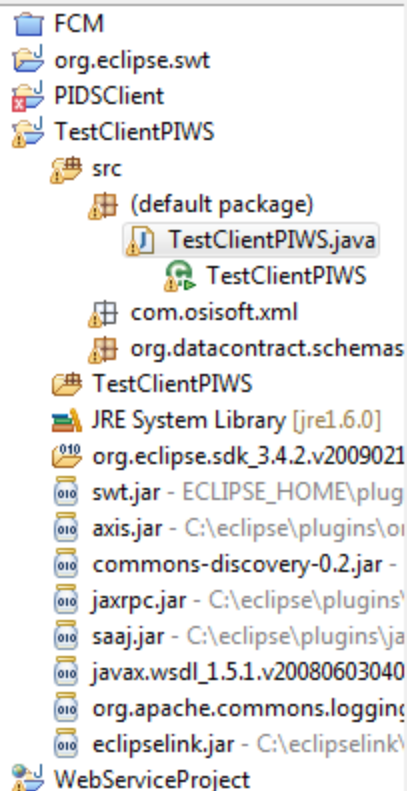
FCM
org.eclipse.swt
PIDSClient
TestClientPIWS
src
(default package)
TestClientPIWS.java
TestClientPIWS
com.osisoft.xml
org.datacontract.schemas
TestClientPIWS
JRE System Library [jre1.6.0]
org.eclipse.sdk_3.4.2.v2009021
swt.jar - ECLIPSE_HOME\plug
axis.jar - C:\eclipse\plugins\or
commons-discovery-0.2.jar -
jaxrpc.jar - C:\eclipse\plugins\
saaj.jar - C:\eclipse\plugins\ja
javax.wsdl_1.5.1.v20080603040
org.apache.commons.logging
eclipselink.jar - C:\eclipselink\
WebServiceProject